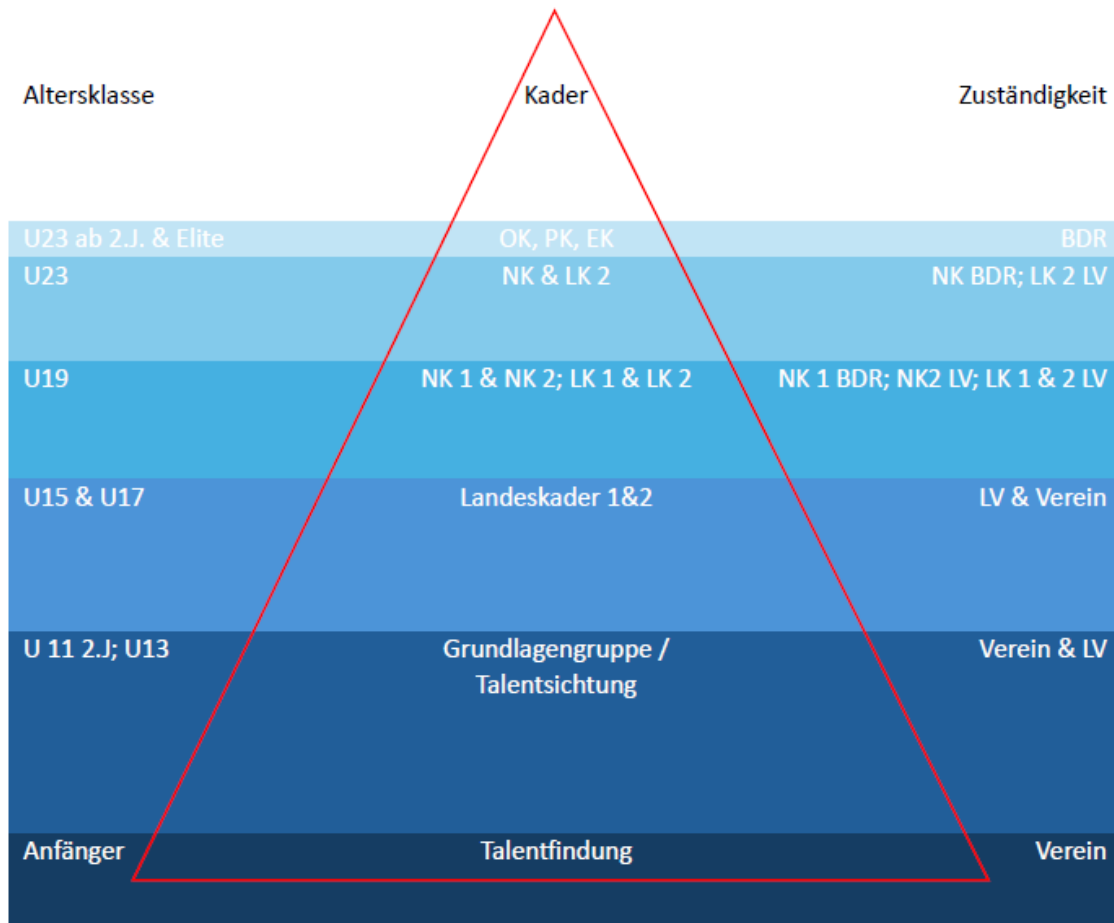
| Altersklasse | Kader | Zuständigkeit |
|---|---|---|
| U23 ab 2.J. & Elite | OK, PK, EK | BDR |
| U23 | NK & LK 2 | NK BDR; LK 2 LV |
| U19 | NK 1 & NK 2; LK 1 & LK 2 | NK 1 BDR; NK2 LV; LK 1 & 2 LV |
| U15 & U17 | Landeskader 1&2 | LV & Verein |
| U 11 2.J; U13 | Grundlagengruppe / Talentsichtung | Verein & LV |
| Anfänger | Talentfindung | Verein |